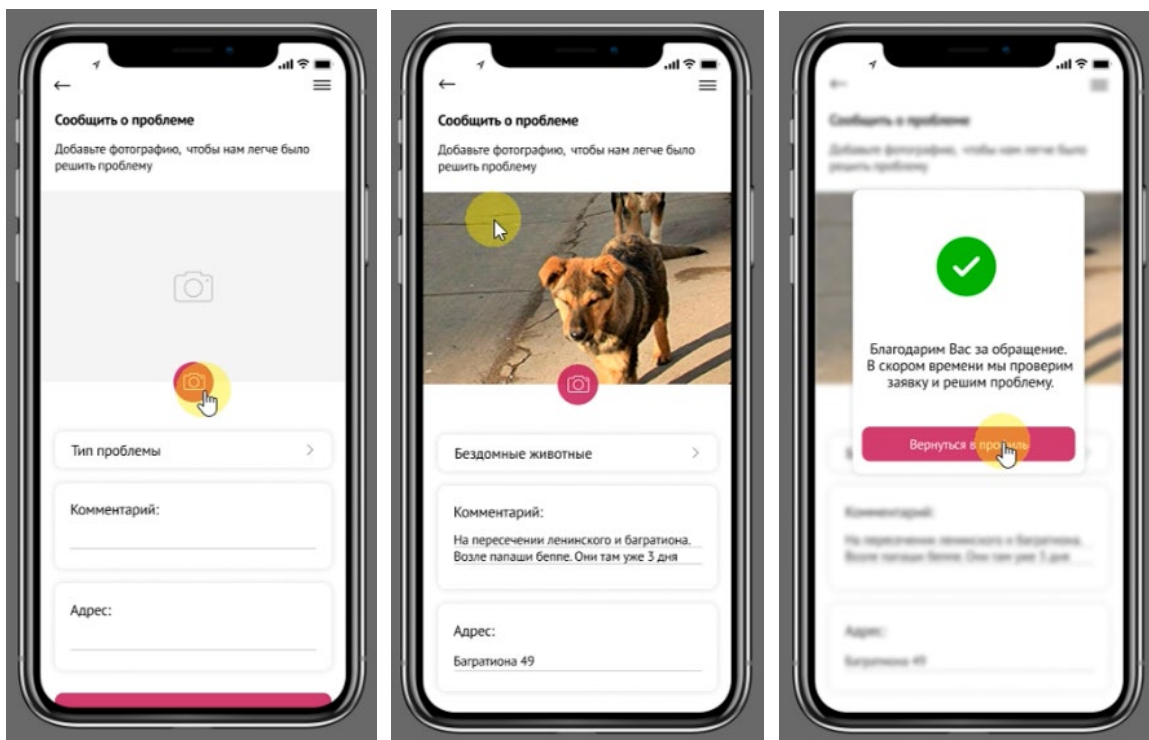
Сообщить о проблеме

Добавьте фотографию, чтобы нам легче было решить проблему

Тип проблемы

Комментарий:

Адрес:

Сообщить о проблеме

Добавьте фотографию, чтобы нам легче было решить проблему

Бездомные животные

Комментарий:

На пересечении ленинского и багратиона. Возле папаши беппе. Они там уже 3 дня

Адрес:

Багратиона 49

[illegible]

Благодарим Вас за обращение. В скором времени мы проверим заявку и решим проблему.

Вернуться в про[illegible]ль

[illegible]